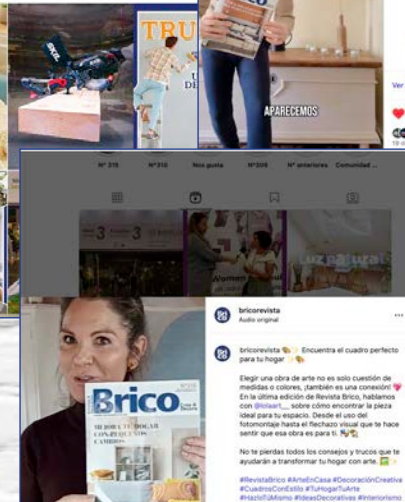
TRU

APARECEMOS

Ver

Nº 316 Nº316 Nos gusta Nº 314 Nº anteriores Comunidad ...

Women

Luz natural

bricorevista
Audio original

bricorevista Encuentra el cuadro perfecto para tu hogar

Elegir una obra de arte no es solo cuestión de medidas o colores, ¡también es una conexión! En la última edición de Revista Brico, hablamos con @loaart__ sobre cómo encontrar la pieza ideal para tu espacio. Desde el uso del fotomontaje hasta el flechazo visual que te hace sentir que esa obra es para ti.

No te pierdas todos los consejos y trucos que te ayudarán a transformar tu hogar con arte.

#RevistaBrico #ArteEnCasa #DecoraciónCreativa #CuadrosConEstilo #TuHogarTuArte #HazloTúMismo #IdeasDecorativas #Interiorismo

Brico
Casa & Jardín
MEJORA TU HOGAR CON PEQUEÑOS CAMBIOS